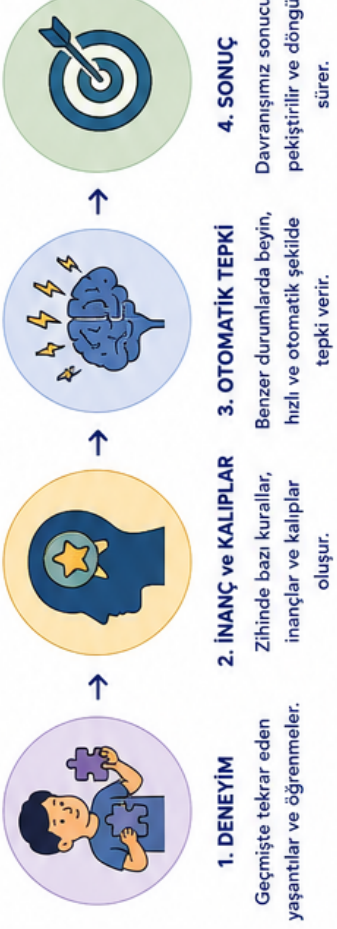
1. DENEYİM
Geçmişte tekrar eden yaşantılar ve öğrenmeler.

2. İNANÇ ve KALIPLAR
Zihinde bazı kurallar, inançlar ve kalıplar oluşur.

3. OTOMATİK TEPKİ
Benzer durumlarda beyin, hızlı ve otomatik şekilde tepki verir.

4. SONUÇ
Davranışımız sonucu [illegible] pekiştirilir ve döngü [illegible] sürer.